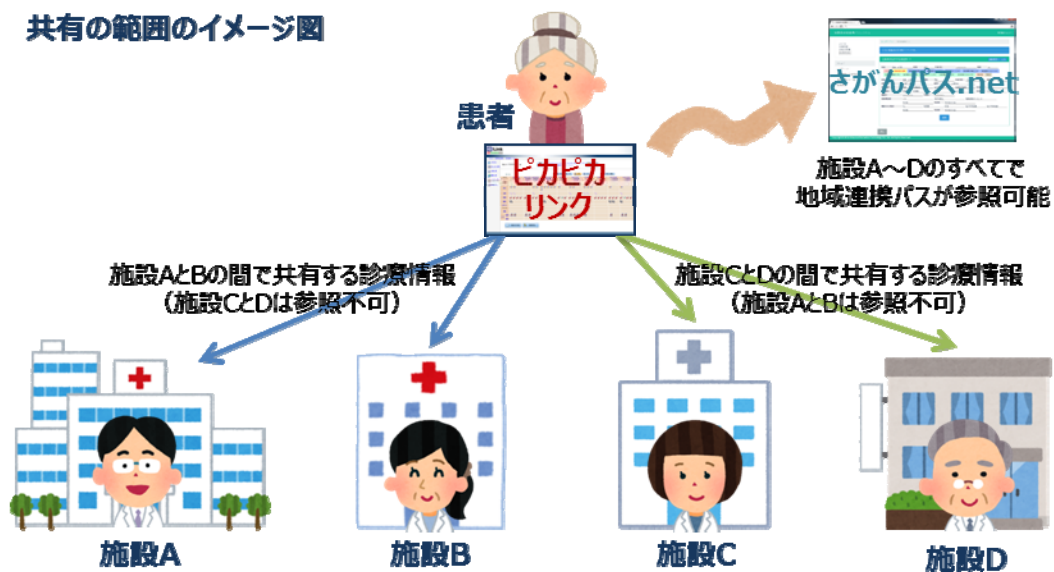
共有の範囲のイメージ図

患者

ピカピカリンク

さがんパス.net

施設A～Dのすべてで地域連携パスが参照可能

施設AとBの間で共有する診療情報
（施設CとDは参照不可）

施設CとDの間で共有する診療情報
（施設AとBは参照不可）

施設A

施設B

施設C

施設D